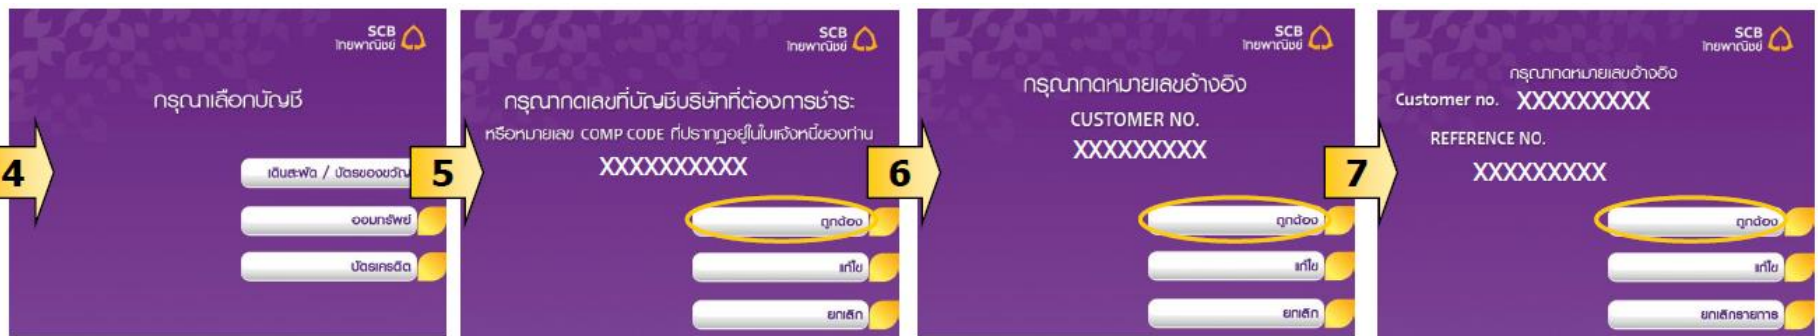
SCB ไทยพาณิชย์

กรุณาเลือกบัญชี

4

เดินสะพัด / บัตรของขวัญ

ออมทรัพย์

บัตรเครดิต

SCB ไทยพาณิชย์

กรุณากดเลขที่บัญชีบริษัทที่ต้องการชำระ

หรือหมายเลข COMP CODE ที่ปรากฏอยู่ในใบแจ้งหนี้ของท่าน

XXXXXXXXXX

5

ถูกต้อง

แก้ไข

ยกเลิก

SCB ไทยพาณิชย์

กรุณากดหมายเลขอ้างอิง

CUSTOMER NO.

XXXXXXXXX

6

ถูกต้อง

แก้ไข

ยกเลิก

SCB ไทยพาณิชย์

กรุณากดหมายเลขอ้างอิง

Customer no. XXXXXXXXX

REFERENCE NO.

XXXXXXXXX

7

ถูกต้อง

แก้ไข

ยกเลิกรายการ